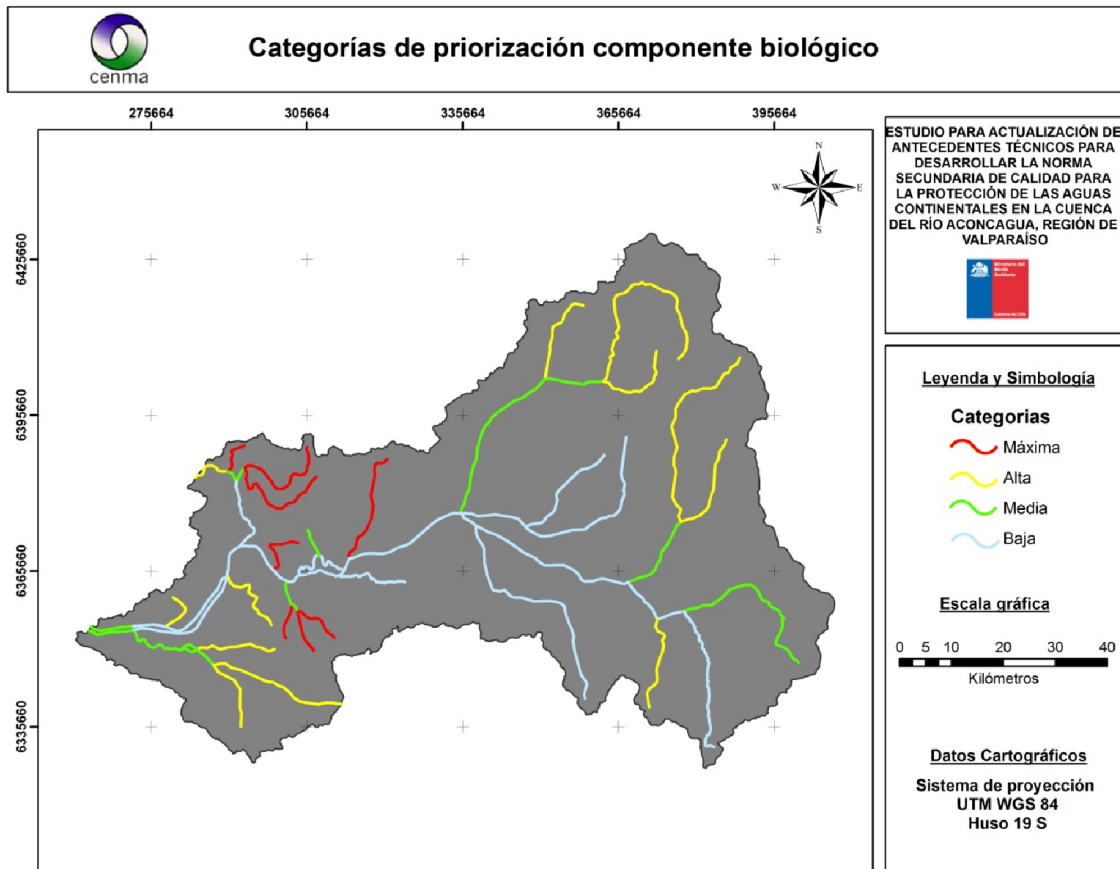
cenma

Categorías de priorización componente biológico

275664 305664 335664 365664 395664

6425660

6395660

6365660

6335660

N
W E
S

ESTUDIO PARA ACTUALIZACIÓN DE ANTECEDENTES TÉCNICOS PARA DESARROLLAR LA NORMA SECUNDARIA DE CALIDAD PARA LA PROTECCIÓN DE LAS AGUAS CONTINENTALES EN LA CUENCA DEL RÍO ACONCAGUA, REGIÓN DE VALPARAÍSO

Ministerio del Medio Ambiente

Gobierno de Chile

Leyenda y Simbología

Categorias

Máxima

Alta

Media

Baja

Escala gráfica

0 5 10 20 30 40

Kilómetros

Datos Cartográficos

Sistema de proyección
UTM WGS 84
Huso 19 S